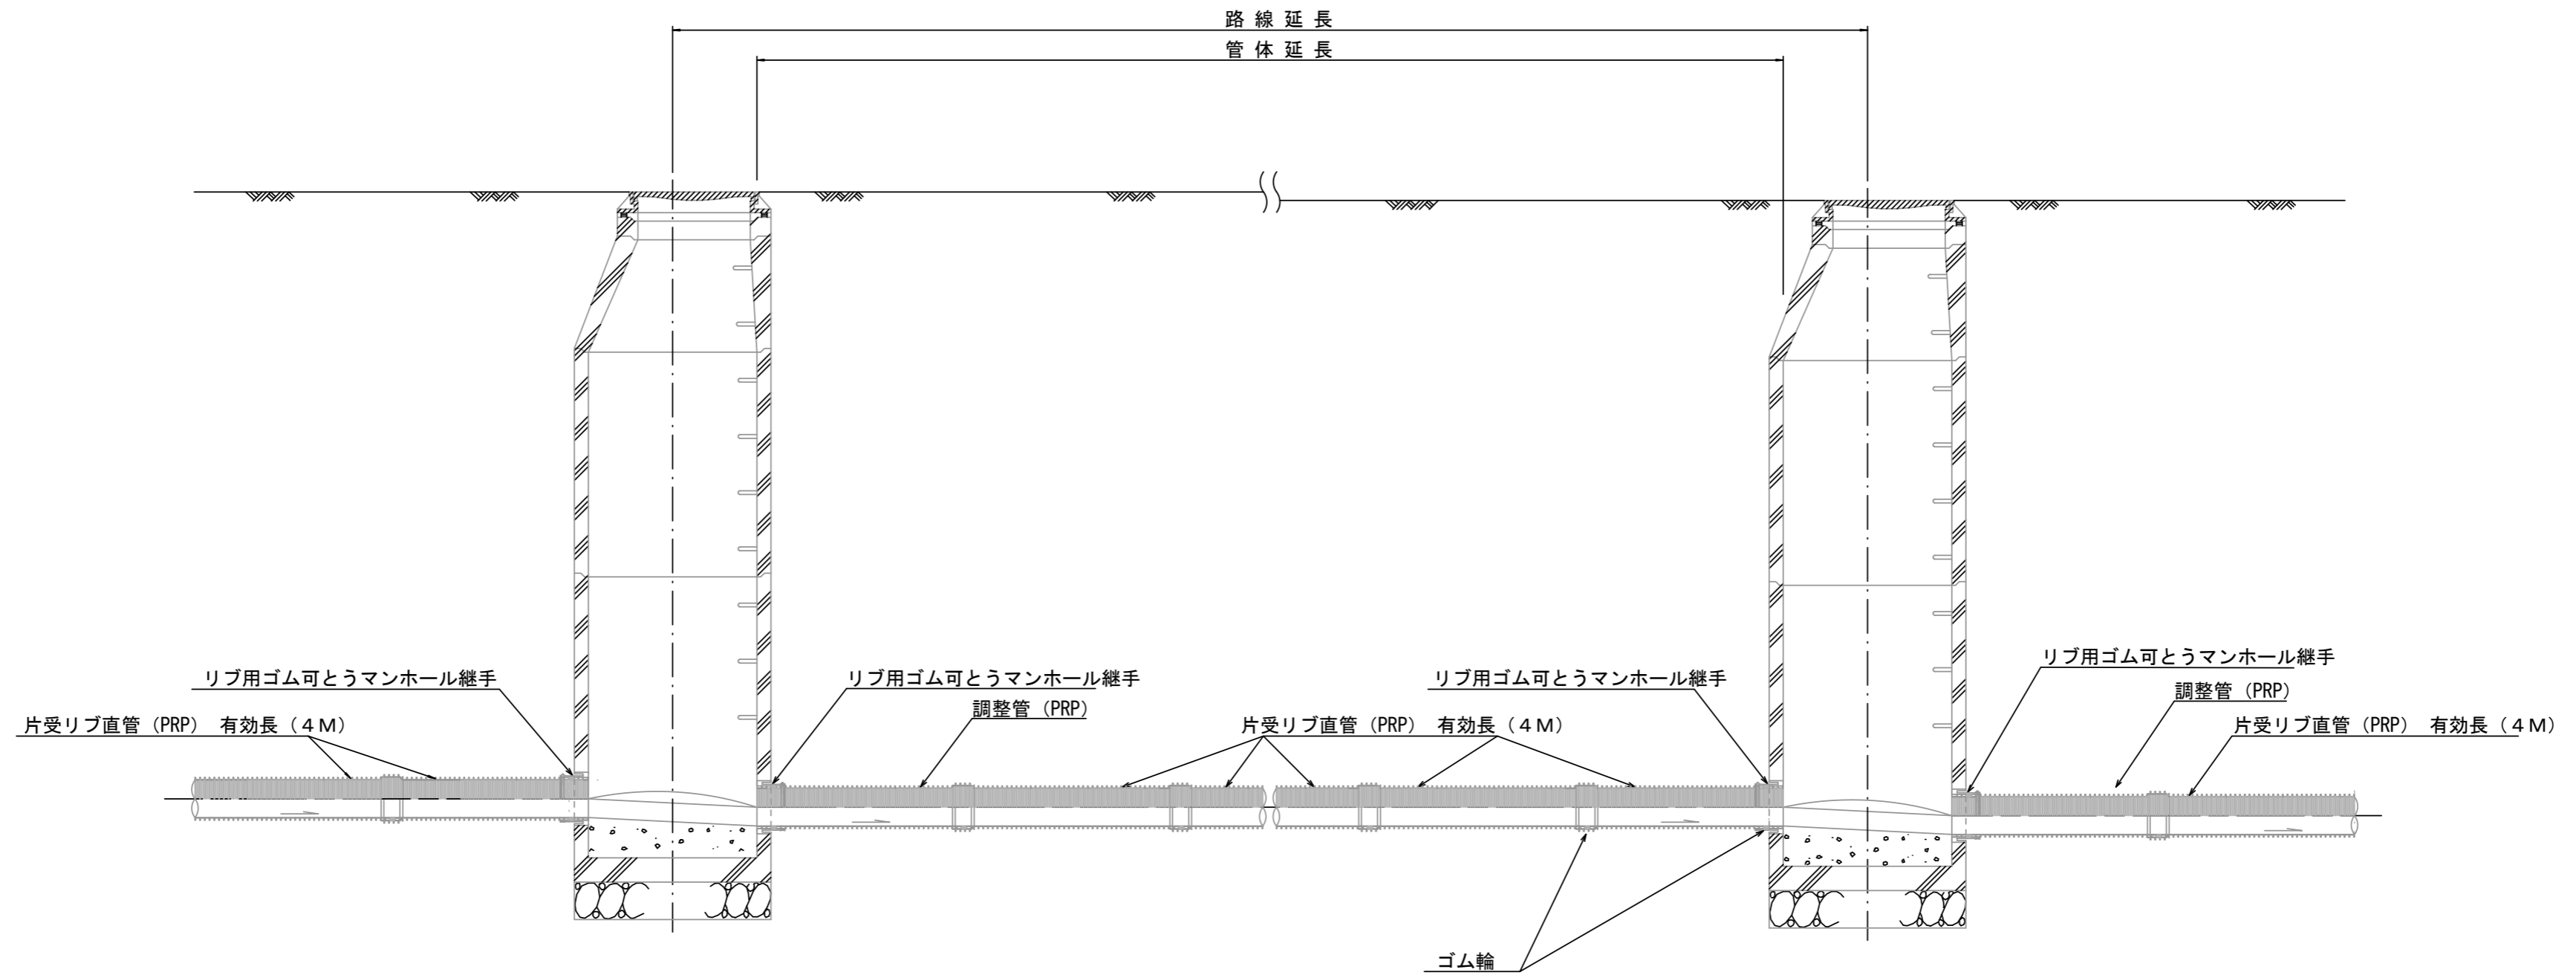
路 線 延 長

管 体 延 長

リブ用ゴム可とうマンホール継手

片受リブ直管（PRP） 有効長（４Ｍ）

リブ用ゴム可とうマンホール継手

調整管（PRP）

リブ用ゴム可とうマンホール継手

片受リブ直管（PRP） 有効長（４Ｍ）

リブ用ゴム可とうマンホール継手

調整管（PRP）

片受リブ直管（PRP） 有効長（４Ｍ）

ゴム輪